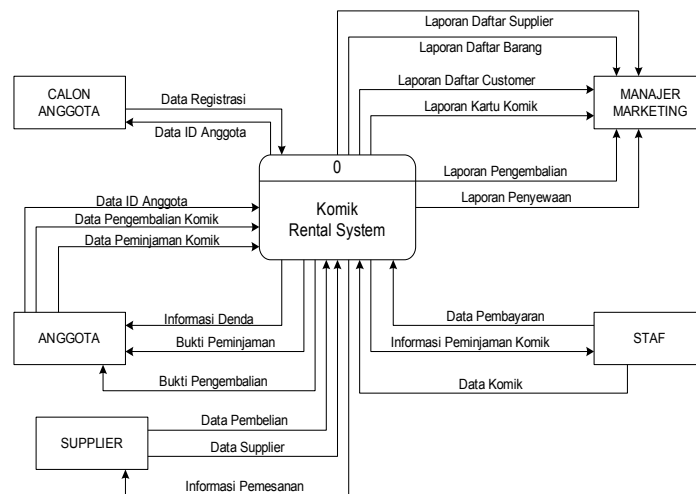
Laporan Daftar Supplier

Laporan Daftar Barang

Laporan Daftar Customer

Laporan Kartu Komik

MANAJER MARKETING

CALON ANGGOTA

Data Registrasi

Data ID Anggota

0

Komik Rental System

Laporan Pengembalian

Laporan Penyewaan

Data ID Anggota

Data Pengembalian Komik

Data Peminjaman Komik

ANGGOTA

Informasi Denda

Bukti Peminjaman

Bukti Pengembalian

Data Pembayaran

Informasi Peminjaman Komik

Data Komik

STAF

SUPPLIER

Data Pembelian

Data Supplier

Informasi Pemesanan